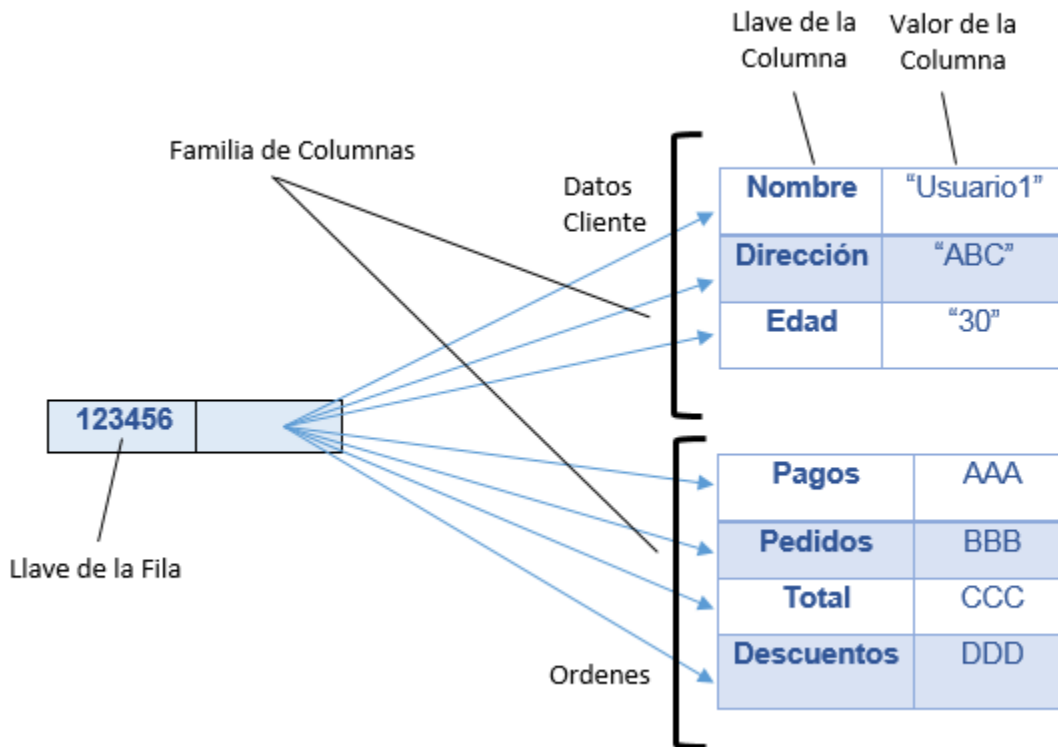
Llave de la Columna

Valor de la Columna

Familia de Columnas

Datos Cliente

| Nombre | “Usuario1” |
|---|---|
| Dirección | “ABC” |
| Edad | “30” |

123456

Llave de la Fila

| Pagos | AAA |
|---|---|
| Pedidos | BBB |
| Total | CCC |
| Descuentos | DDD |

Ordenes